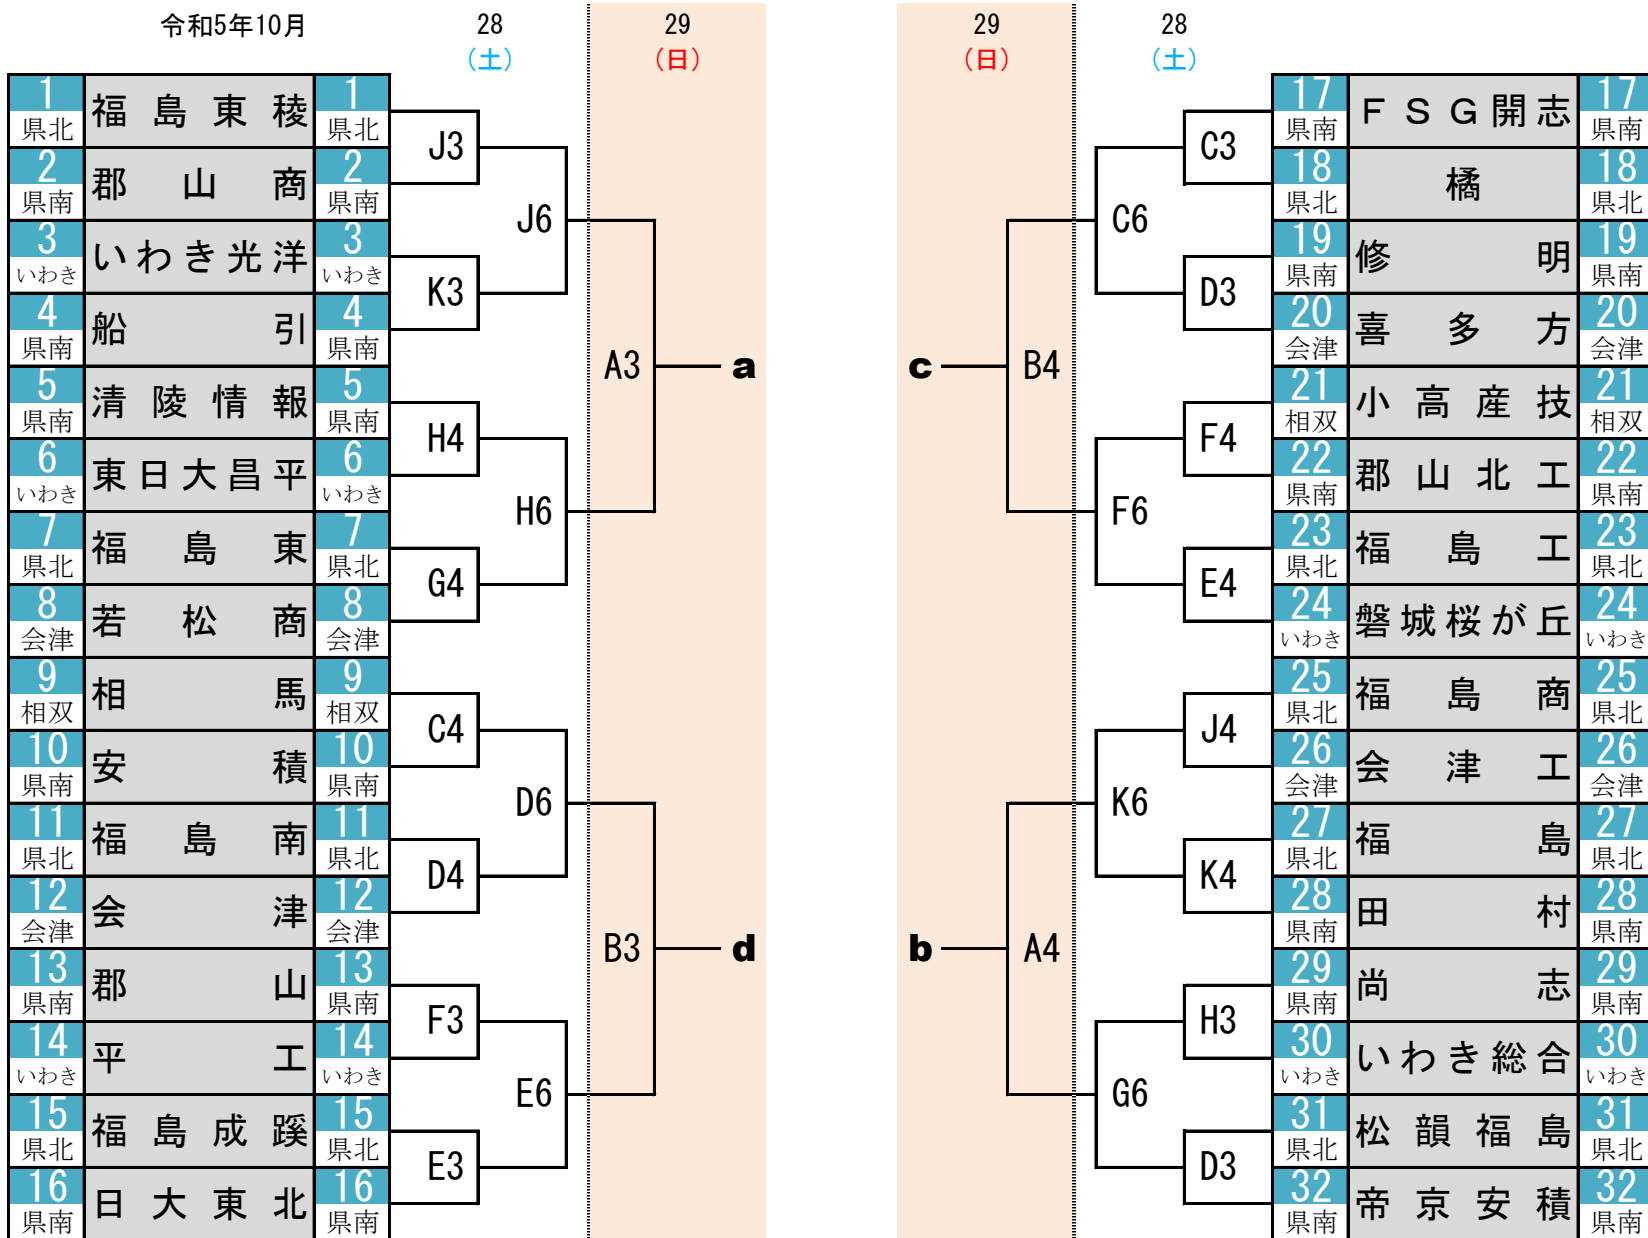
令和5年10月

28
(土)

29
(日)

29
(日)

28
(土)

| | | |
|---|---|---|
| 1 県北 | 福島東稜 | 1 県北 |
| 2 県南 | 郡山商 | 2 県南 |
| 3 いわき | いわき光洋 | 3 いわき |
| 4 県南 | 船引 | 4 県南 |
| 5 県南 | 清陵情報 | 5 県南 |
| 6 いわき | 東日大昌平 | 6 いわき |
| 7 県北 | 福島東 | 7 県北 |
| 8 会津 | 若松商 | 8 会津 |
| 9 相双 | 相馬 | 9 相双 |
| 10 県南 | 安積 | 10 県南 |
| 11 県北 | 福島南 | 11 県北 |
| 12 会津 | 会津 | 12 会津 |
| 13 県南 | 郡山 | 13 県南 |
| 14 いわき | 平工 | 14 いわき |
| 15 県北 | 福島成蹊 | 15 県北 |
| 16 県南 | 日大東北 | 16 県南 |

J3
K3
J6
H4
G4
H6
A3
a
C4
D4
D6
F3
E3
E6
B3
d

| | | |
|---|---|---|
| 17 県南 | FSG開志 | 17 県南 |
| 18 県北 | 橘 | 18 県北 |
| 19 県南 | 修明 | 19 県南 |
| 20 会津 | 喜多方 | 20 会津 |
| 21 相双 | 小高産技 | 21 相双 |
| 22 県南 | 郡山北工 | 22 県南 |
| 23 県北 | 福島工 | 23 県北 |
| 24 いわき | 磐城桜が丘 | 24 いわき |
| 25 県北 | 福島商 | 25 県北 |
| 26 会津 | 会津工 | 26 会津 |
| 27 県北 | 福島 | 27 県北 |
| 28 県南 | 田村 | 28 県南 |
| 29 県南 | 尚志 | 29 県南 |
| 30 いわき | いわき総合 | 30 いわき |
| 31 県北 | 松韻福島 | 31 県北 |
| 32 県南 | 帝京安積 | 32 県南 |

C3
D3
C6
c
B4
F4
E4
F6
J4
K4
K6
b
A4
H3
D3
G6